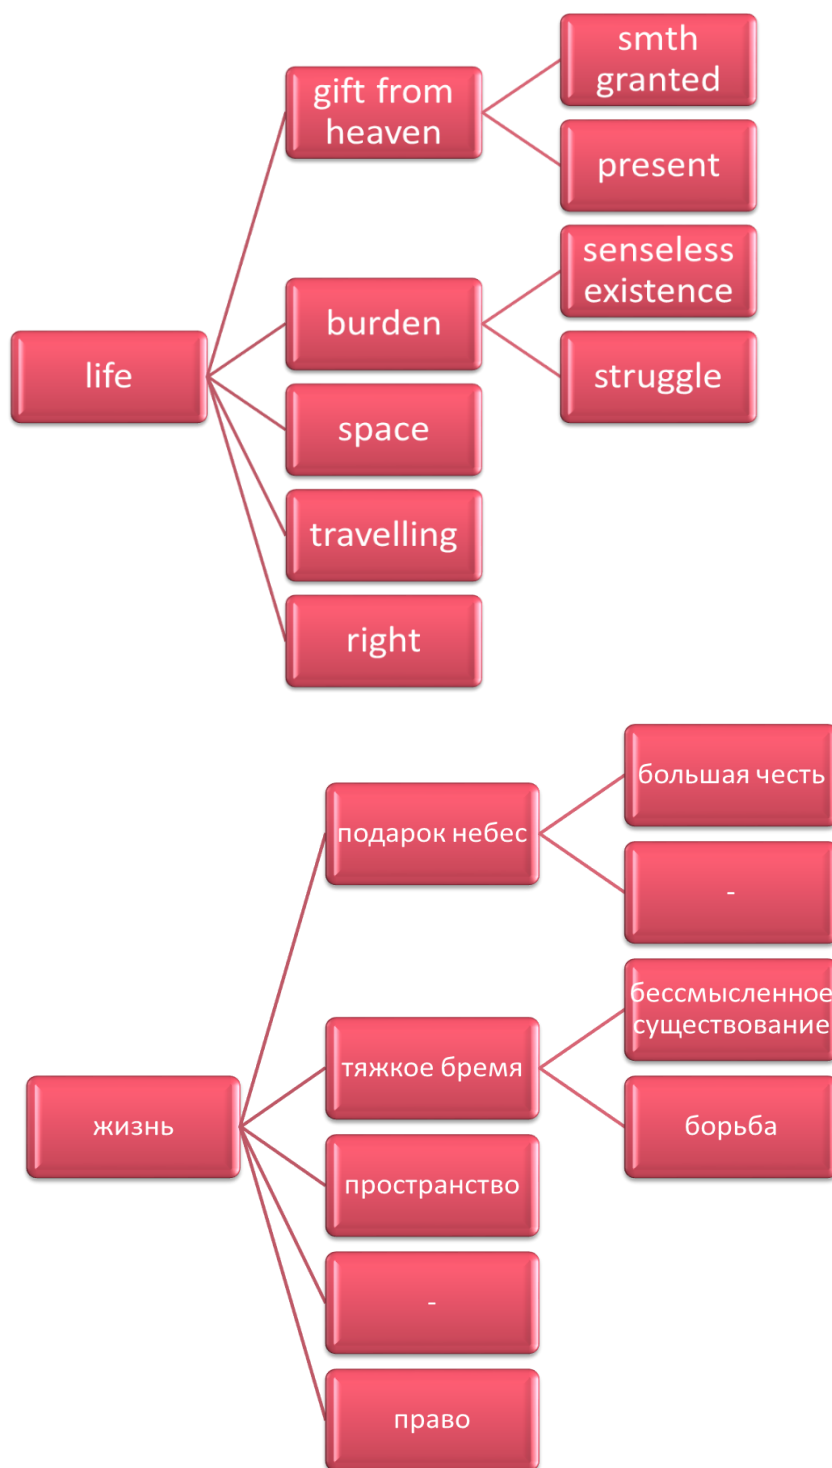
life

gift from heaven

smth granted

present

burden

senseless existence

struggle

space

travelling

right

жизнь

подарок небес

большая честь

-

тяжкое бремя

бессмысленное существование

борьба

пространство

-

право